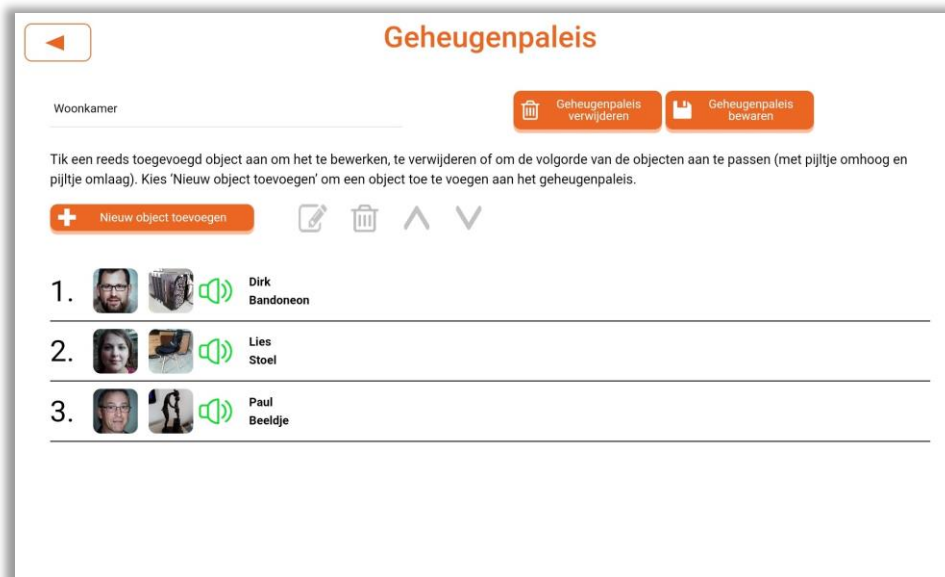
Geheugenpaleis

Woonkamer

Geheugenpaleis verwijderen

Geheugenpaleis bewaren

Tik een reeds toegevoegd object aan om het te bewerken, te verwijderen of om de volgorde van de objecten aan te passen (met pijltje omhoog en pijltje omlaag). Kies 'Nieuw object toevoegen' om een object toe te voegen aan het geheugenpaleis.

Nieuw object toevoegen

1. Dirk
Bandoneon

2. Lies
Stoel

3. Paul
Beeldje